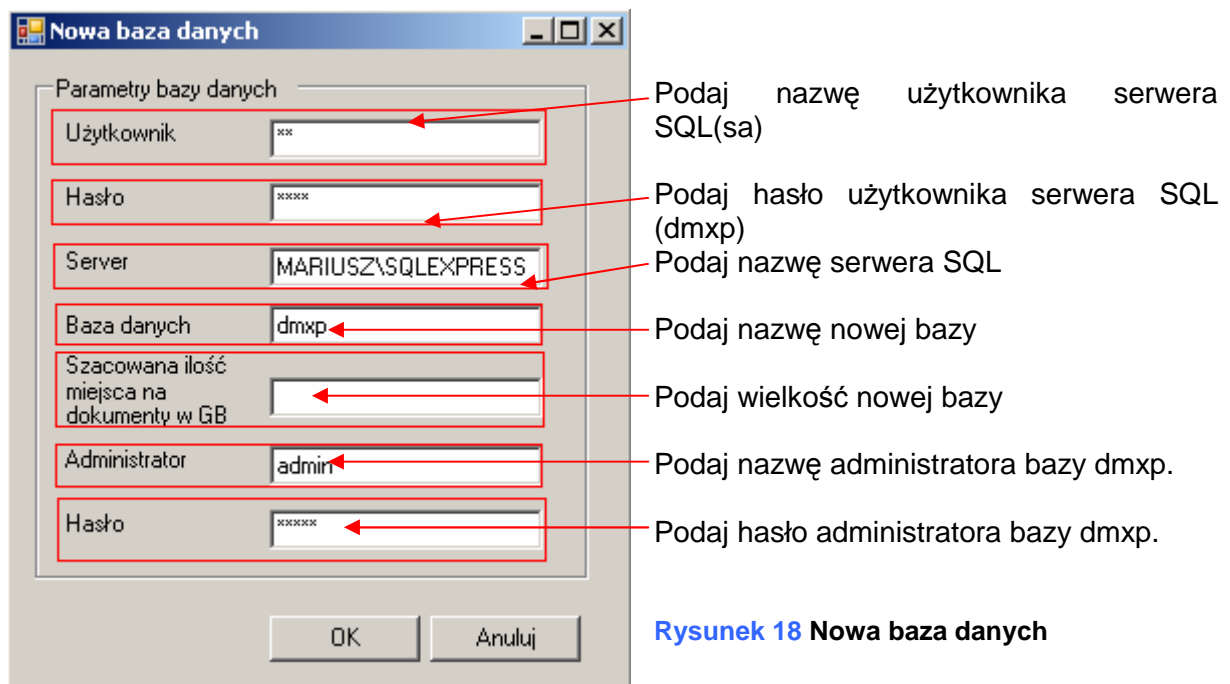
Nowa baza danych

Parametry bazy danych

Użytkownik **

Hasło ****

Server MARIUSZ\SQLEXPRESS

Baza danych dmxp

Szacowana ilość miejsca na dokumenty w GB

Administrator admin

Hasło *****

OK Anuluj

Podaj nazwę użytkownika serwera SQL(sa)

Podaj hasło użytkownika serwera SQL (dmxp)

Podaj nazwę serwera SQL

Podaj nazwę nowej bazy

Podaj wielkość nowej bazy

Podaj nazwę administratora bazy dmxp.

Podaj hasło administratora bazy dmxp.

Rysunek 18 Nowa baza danych